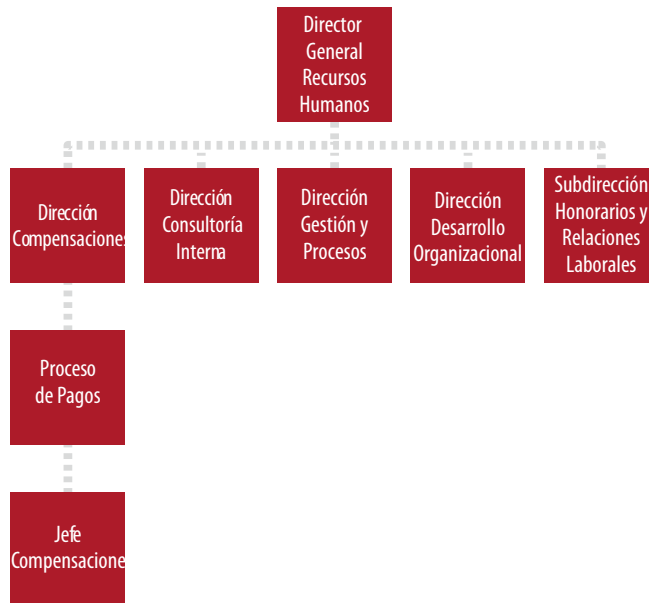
Director General Recursos Humanos

Dirección Compensaciones

Dirección Consultoría Interna

Dirección Gestión y Procesos

Dirección Desarrollo Organizacional

Subdirección Honorarios y Relaciones Laborales

Proceso de Pagos

Jefe Compensacione